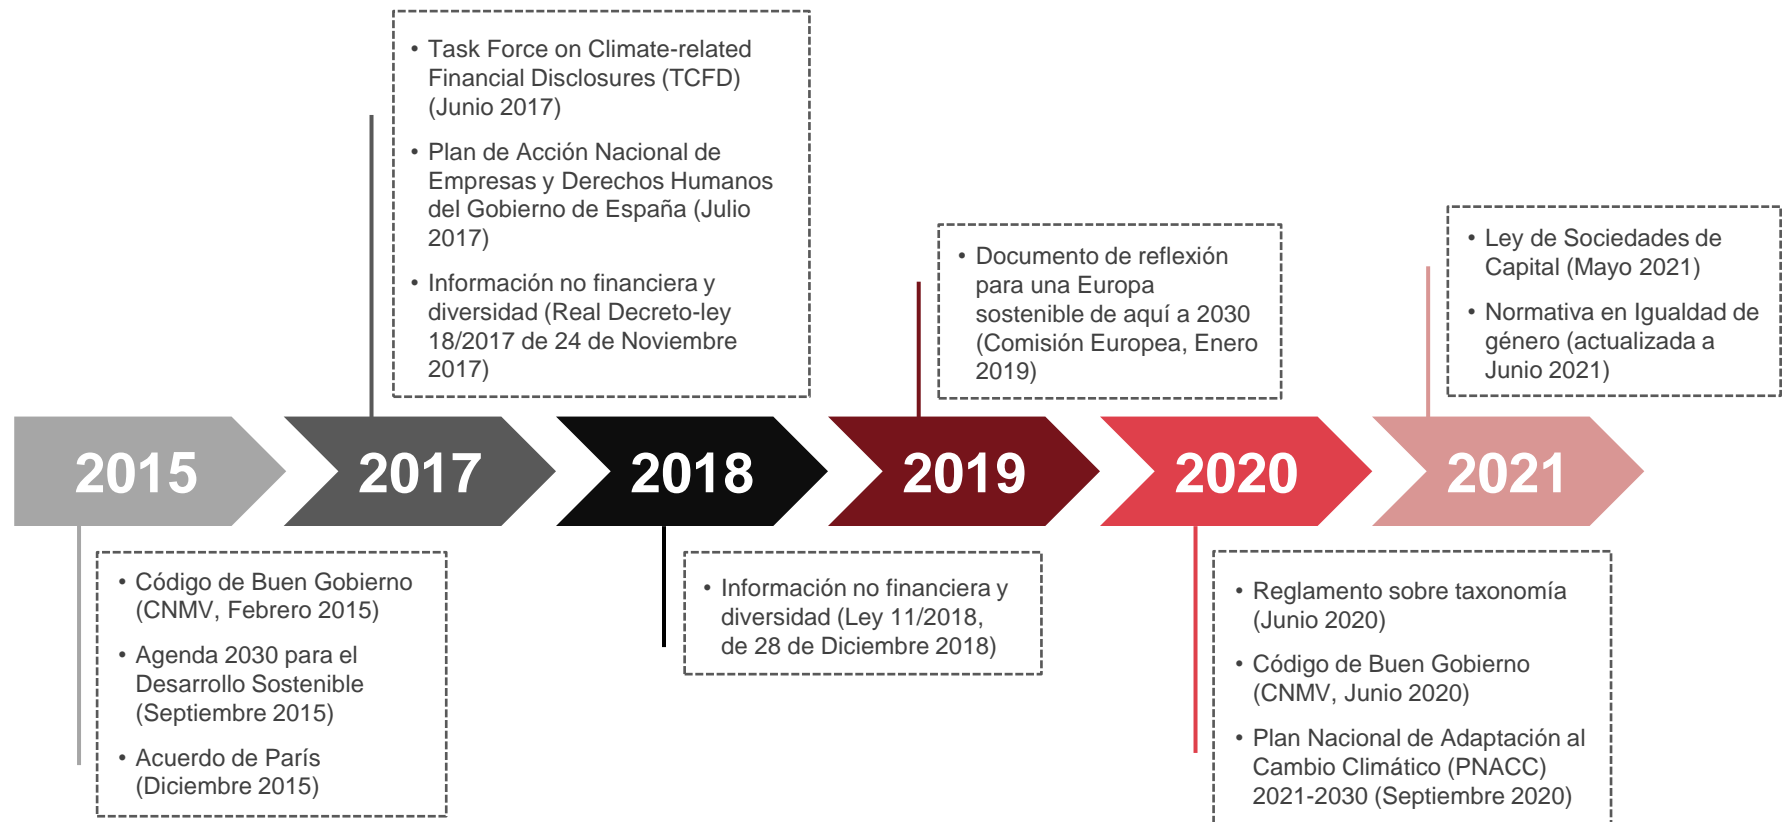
• Task Force on Climate-related Financial Disclosures (TCFD) (Junio 2017)

• Plan de Acción Nacional de Empresas y Derechos Humanos del Gobierno de España (Julio 2017)

• Información no financiera y diversidad (Real Decreto-ley 18/2017 de 24 de Noviembre 2017)

• Documento de reflexión para una Europa sostenible de aquí a 2030 (Comisión Europea, Enero 2019)

• Ley de Sociedades de Capital (Mayo 2021)

• Normativa en Igualdad de género (actualizada a Junio 2021)

2015

2017

2018

2019

2020

2021

• Código de Buen Gobierno (CNMV, Febrero 2015)

• Agenda 2030 para el Desarrollo Sostenible (Septiembre 2015)

• Acuerdo de París (Diciembre 2015)

• Información no financiera y diversidad (Ley 11/2018, de 28 de Diciembre 2018)

• Reglamento sobre taxonomía (Junio 2020)

• Código de Buen Gobierno (CNMV, Junio 2020)

• Plan Nacional de Adaptación al Cambio Climático (PNACC) 2021-2030 (Septiembre 2020)